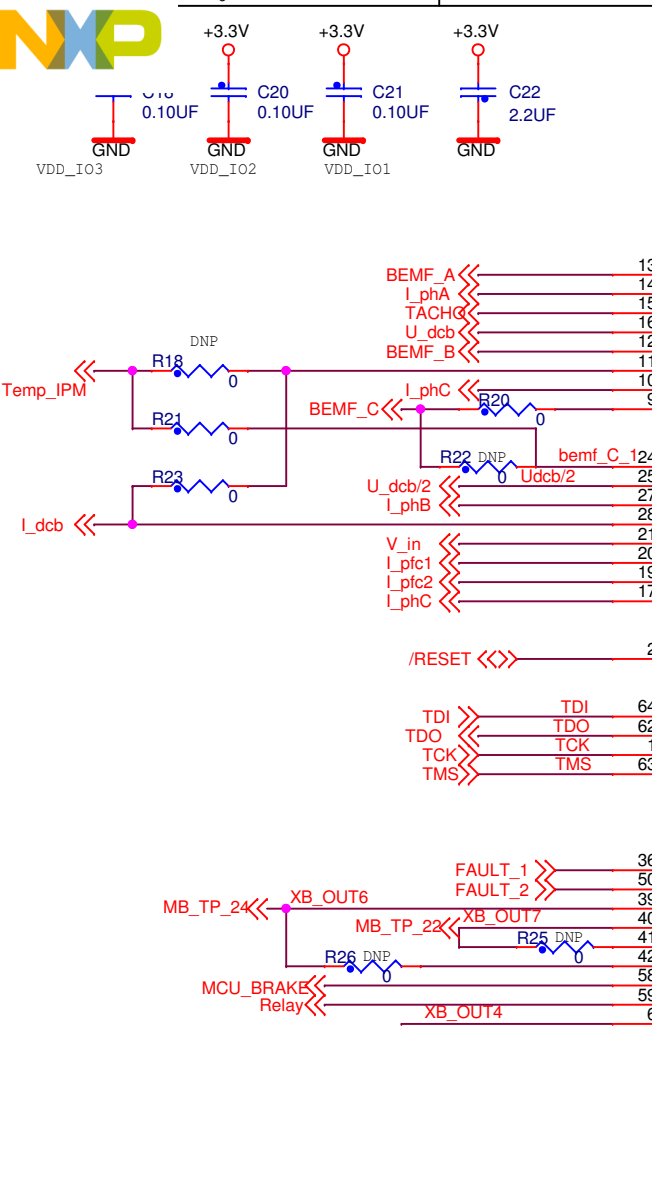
NXP

+3.3V +3.3V +3.3V

C18 0.10UF
C20 0.10UF
C21 0.10UF
C22 2.2UF

GND GND GND GND

VDD_IO3 VDD_IO2 VDD_IO1

BEMF_A 13
I_phA 14
TACHO 15
U_dcb 16
BEMF_B 12
11
I_phC 10
9

DNP
R18
0
Temp_IPM

R21
0

BEMF_C
R20
0

R22 DNP
0
Udcb/2
bemf_C_1 24

R23
0

U_dcb/2 25
I_phB 27
28

I_dcb
21

V_in 20
I_pfc1 19
I_pfc2 17
I_phC

/RESET 2

TDI TDI 64
TDO TDO 62
TCK TCK 1
TMS TMS 63

FAULT_1 36
FAULT_2 50

MB_TP_24 XB_OUT6 39
MB_TP_22 XB_OUT7 40
R25 DNP 41
0 42
R26 DNP
0
MCU_BRAKE 58
Relay 59
XB_OUT4 6